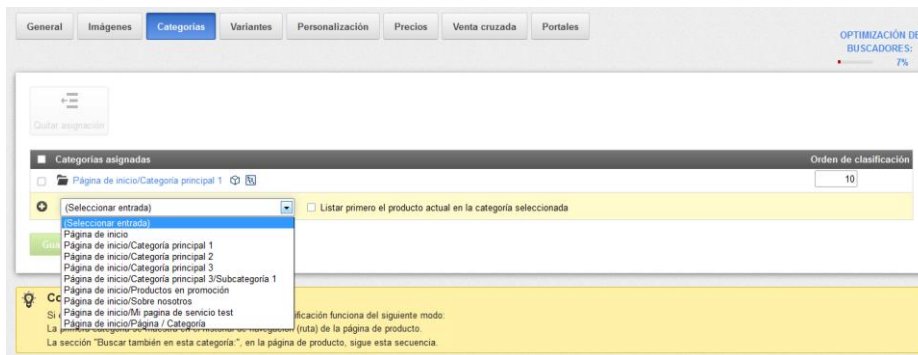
General | Imágenes | Categorías | Variantes | Personalización | Precios | Venta cruzada | Portales

OPTIMIZACIÓN DE BUSCADORES: 7%

Quitar asignación

Categorías asignadas

Orden de clasificación

Página de inicio/Categoría principal 1

10

(Seleccionar entrada)

Listar primero el producto actual en la categoría seleccionada

(Seleccionar entrada)
Página de inicio
Página de inicio/Categoría principal 1
Página de inicio/Categoría principal 2
Página de inicio/Categoría principal 3
Página de inicio/Categoría principal 3/Subcategoría 1
Página de inicio/Productos en promoción
Página de inicio/Sobre nosotros
Página de inicio/Mi pagina de senicio test
Página de inicio/Página / Categoría

Gu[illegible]

Co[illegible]
Si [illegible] ificación funciona del siguiente modo:
La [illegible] (ruta) de la página de producto.
La sección "Buscar también en esta categoría:", en la página de producto, sigue esta secuencia.